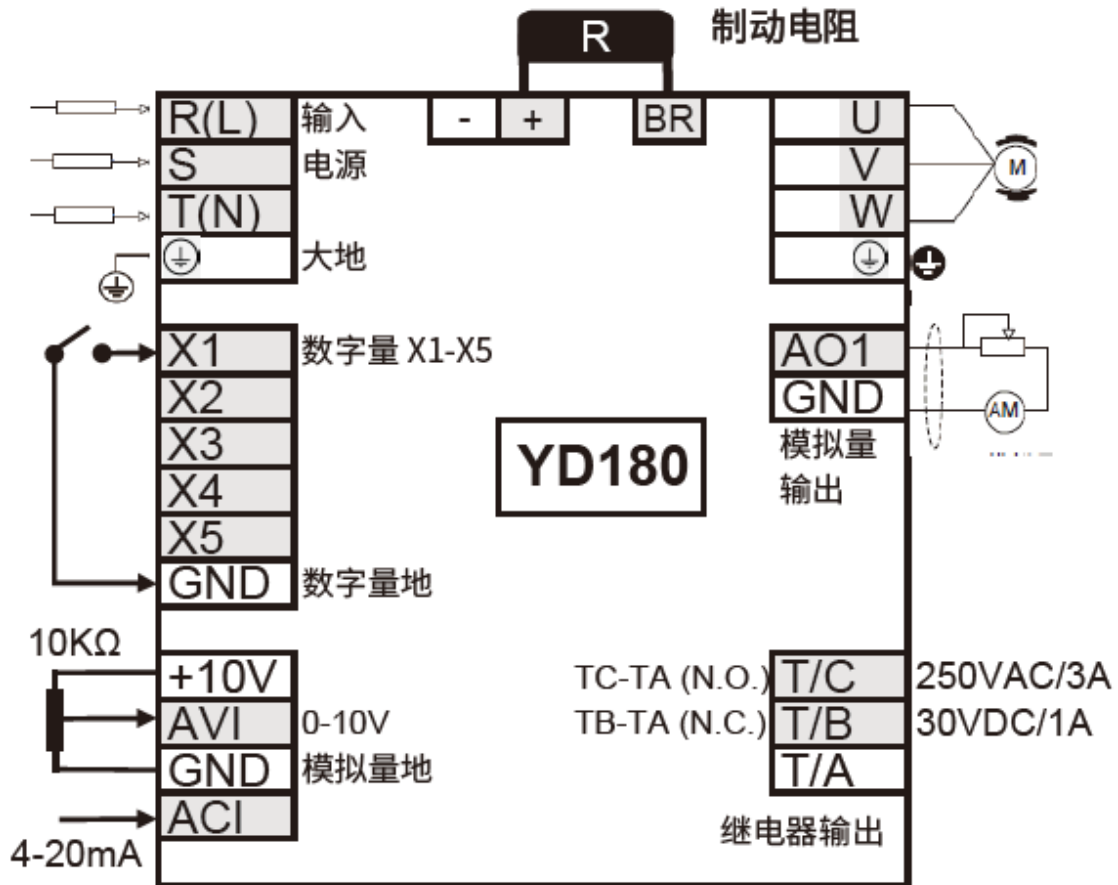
R

制动电阻

R(L)
S
T(N)
⏚

输入
电源

大地

-
+
BR

U
V
W
⏚

M

X1
X2
X3
X4
X5
GND

数字量 X1-X5

数字量地

AO1
GND

模拟量
输出

AM

YD180

10KΩ

+10V
AVI
GND
ACI

0-10V
模拟量地

4-20mA

TC-TA (N.O.) T/C
TB-TA (N.C.) T/B
T/A

250VAC/3A
30VDC/1A

继电器输出